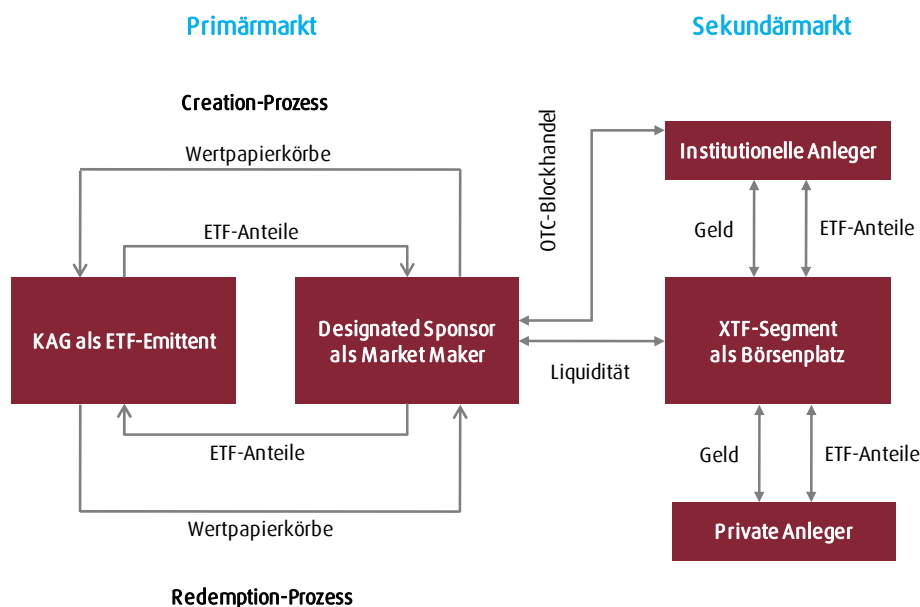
Primärmarkt

Sekundärmarkt

Creation-Prozess

Wertpapierkörbe

ETF-Anteile

OTC-Blockhandel

Institutionelle Anleger

Geld

ETF-Anteile

KAG als ETF-Emittent

Designated Sponsor als Market Maker

XTF-Segment als Börsenplatz

Liquidität

ETF-Anteile

Geld

ETF-Anteile

Wertpapierkörbe

Private Anleger

Redemption-Prozess